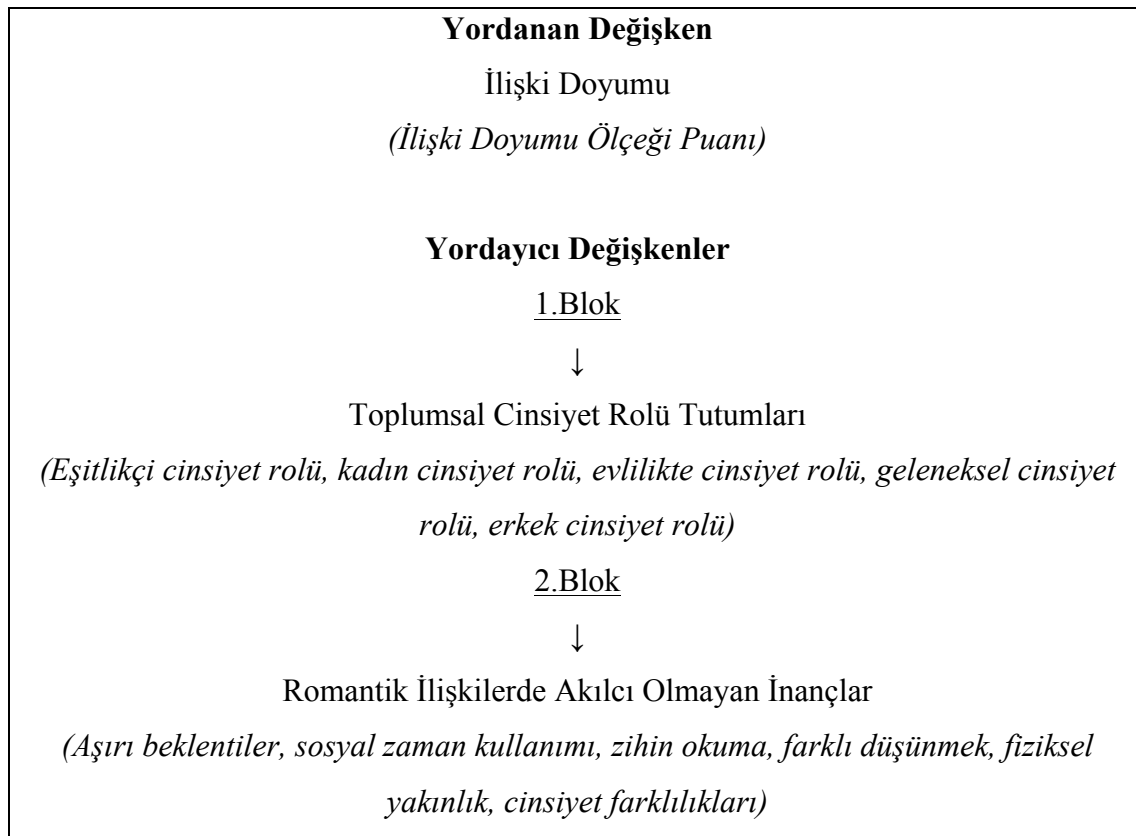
Yordanan Değişken

İlişki Doyumu

(İlişki Doyumu Ölçeği Puanı)

Yordayıcı Değişkenler

1.Blok

↓

Toplumsal Cinsiyet Rolü Tutumları

(Eşitlikçi cinsiyet rolü, kadın cinsiyet rolü, evlilikte cinsiyet rolü, geleneksel cinsiyet rolü, erkek cinsiyet rolü)

2.Blok

↓

Romantik İlişkilerde Akılcı Olmayan İnançlar

(Aşırı beklentiler, sosyal zaman kullanımı, zihin okuma, farklı düşünmek, fiziksel yakınlık, cinsiyet farklılıkları)